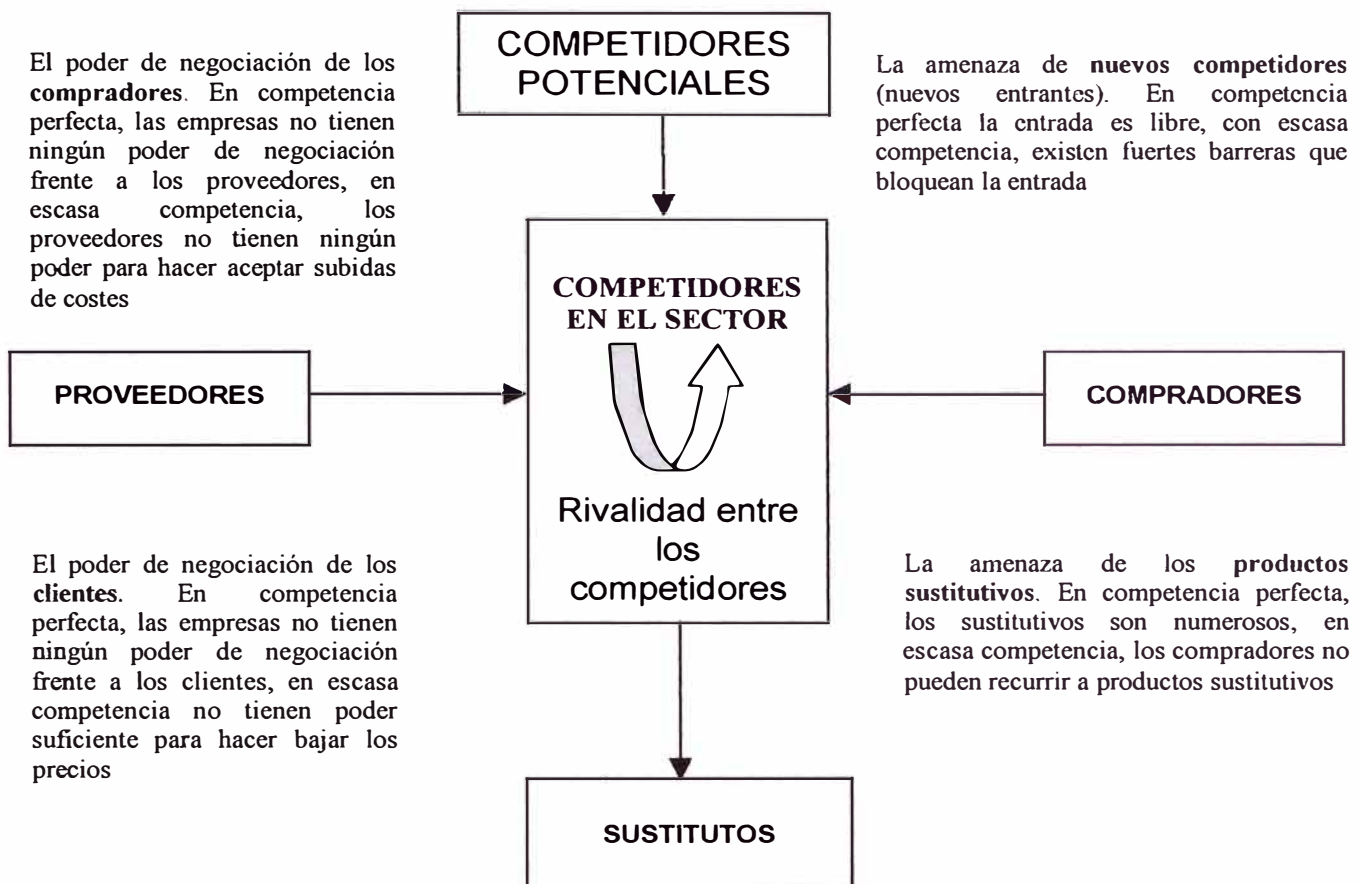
El poder de negociación de los **compradores**. En competencia perfecta, las empresas no tienen ningún poder de negociación frente a los proveedores, en escasa competencia, los proveedores no tienen ningún poder para hacer aceptar subidas de costes

COMPETIDORES POTENCIALES

La amenaza de **nuevos competidores** (nuevos entrantes). En competencia perfecta la entrada es libre, con escasa competencia, existen fuertes barreras que bloquean la entrada

COMPETIDORES EN EL SECTOR

PROVEEDORES

COMPRADORES

Rivalidad entre los competidores

El poder de negociación de los **clientes**. En competencia perfecta, las empresas no tienen ningún poder de negociación frente a los clientes, en escasa competencia no tienen poder suficiente para hacer bajar los precios

La amenaza de los **productos sustitutivos**. En competencia perfecta, los sustitutivos son numerosos, en escasa competencia, los compradores no pueden recurrir a productos sustitutivos

SUSTITUTOS